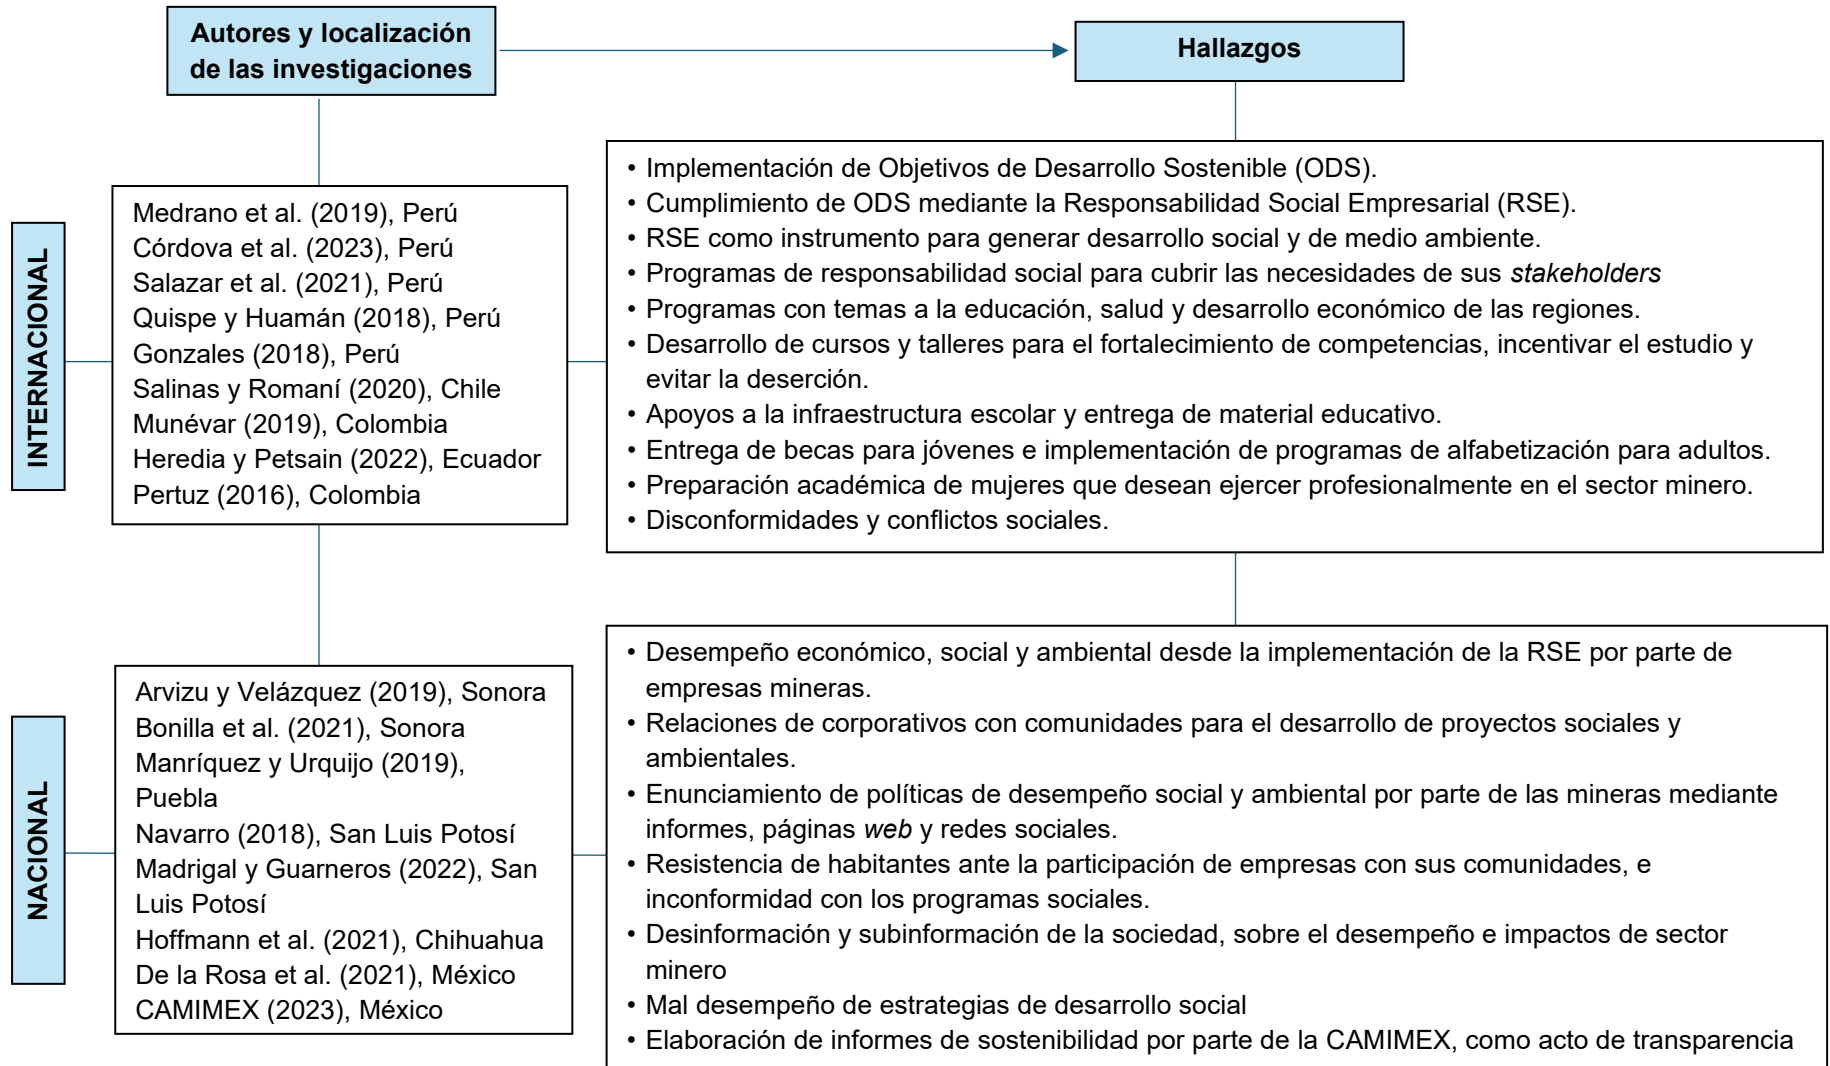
Autores y localización de las investigaciones

Hallazgos

INTERNACIONAL

Medrano et al. (2019), Perú
Córdova et al. (2023), Perú
Salazar et al. (2021), Perú
Quispe y Huamán (2018), Perú
Gonzales (2018), Perú
Salinas y Romaní (2020), Chile
Munévar (2019), Colombia
Heredia y Petsain (2022), Ecuador
Pertuz (2016), Colombia

• Implementación de Objetivos de Desarrollo Sostenible (ODS).
• Cumplimiento de ODS mediante la Responsabilidad Social Empresarial (RSE).
• RSE como instrumento para generar desarrollo social y de medio ambiente.
• Programas de responsabilidad social para cubrir las necesidades de sus *stakeholders*
• Programas con temas a la educación, salud y desarrollo económico de las regiones.
• Desarrollo de cursos y talleres para el fortalecimiento de competencias, incentivar el estudio y evitar la deserción.
• Apoyos a la infraestructura escolar y entrega de material educativo.
• Entrega de becas para jóvenes e implementación de programas de alfabetización para adultos.
• Preparación académica de mujeres que desean ejercer profesionalmente en el sector minero.
• Disconformidades y conflictos sociales.

NACIONAL

Arvizu y Velázquez (2019), Sonora
Bonilla et al. (2021), Sonora
Manríquez y Urquijo (2019), Puebla
Navarro (2018), San Luis Potosí
Madrigal y Guarneros (2022), San Luis Potosí
Hoffmann et al. (2021), Chihuahua
De la Rosa et al. (2021), México
CAMIMEX (2023), México

• Desempeño económico, social y ambiental desde la implementación de la RSE por parte de empresas mineras.
• Relaciones de corporativos con comunidades para el desarrollo de proyectos sociales y ambientales.
• Enunciamiento de políticas de desempeño social y ambiental por parte de las mineras mediante informes, páginas *web* y redes sociales.
• Resistencia de habitantes ante la participación de empresas con sus comunidades, e inconformidad con los programas sociales.
• Desinformación y subinformación de la sociedad, sobre el desempeño e impactos de sector minero
• Mal desempeño de estrategias de desarrollo social
• Elaboración de informes de sostenibilidad por parte de la CAMIMEX, como acto de transparencia